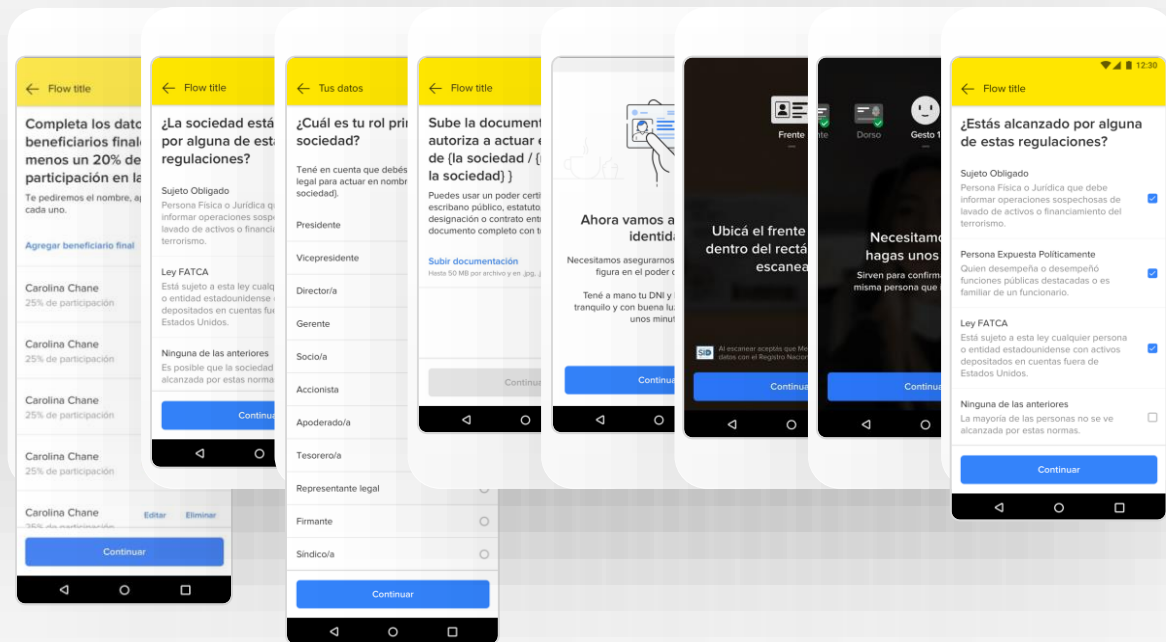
Flow title

Completa los datos beneficiarios final menos un 20% de participación en la

Te pediremos el nombre, a cada uno.

Agregar beneficiario final

Carolina Chane
25% de participación

Carolina Chane
25% de participación

Carolina Chane
25% de participación

Carolina Chane
25% de participación

Carolina Chane
25% de participación
Editar Eliminar

Continuar

Flow title

¿La sociedad está por alguna de esta regulaciones?

Sujeto Obligado
Persona Física o Jurídica que informar operaciones sospec lavado de activos o financi terrorismo.

Ley FATCA
Está sujeto a esta ley cualq o entidad estadounidense c depositados en cuentas fue Estados Unidos.

Ninguna de las anteriores
Es posible que la sociedad alcanzada por estas norma

Continuar

Tus datos

¿Cuál es tu rol pri sociedad?

Tené en cuenta que debés legal para actuar en nombr sociedad).

Presidente
Vicepresidente
Director/a
Gerente
Socio/a
Accionista
Apoderado/a
Tesorero/a
Representante legal
Firmante
Síndico/a

Continuar

Flow title

Sube la document autoriza a actuar e de {la sociedad / { la sociedad} }

Puedes usar un poder certi escribano público, estatuto designación o contrato entr documento completo con t

Subir documentación
Hasta 50 MB por archivo y en .jpg, .j

Continuar

Ahora vamos a identida

Necesitamos asegurarnos figura en el poder c

Tené a mano tu DNI y tranquilo y con buena lu unos minut

Continuar

Frente

Ubicá el frente dentro del rect escanea

Al escanear aceptás que M datos con el Registro Nacio

Continuar

Dorso
Gesto 1

Necesitamo hagas unos

Sirven para confirm misma persona que

Continuar

12:30

Flow title

¿Estás alcanzado por alguna de estas regulaciones?

Sujeto Obligado
Persona Física o Jurídica que debe informar operaciones sospechosas de lavado de activos o financiamiento del terrorismo.

Persona Expuesta Politicamente
Quien desempeña o desempeñó funciones públicas destacadas o es familiar de un funcionario.

Ley FATCA
Está sujeto a esta ley cualquier persona o entidad estadounidense con activos depositados en cuentas fuera de Estados Unidos.

Ninguna de las anteriores
La mayoría de las personas no se ve alcanzada por estas normas.

Continuar